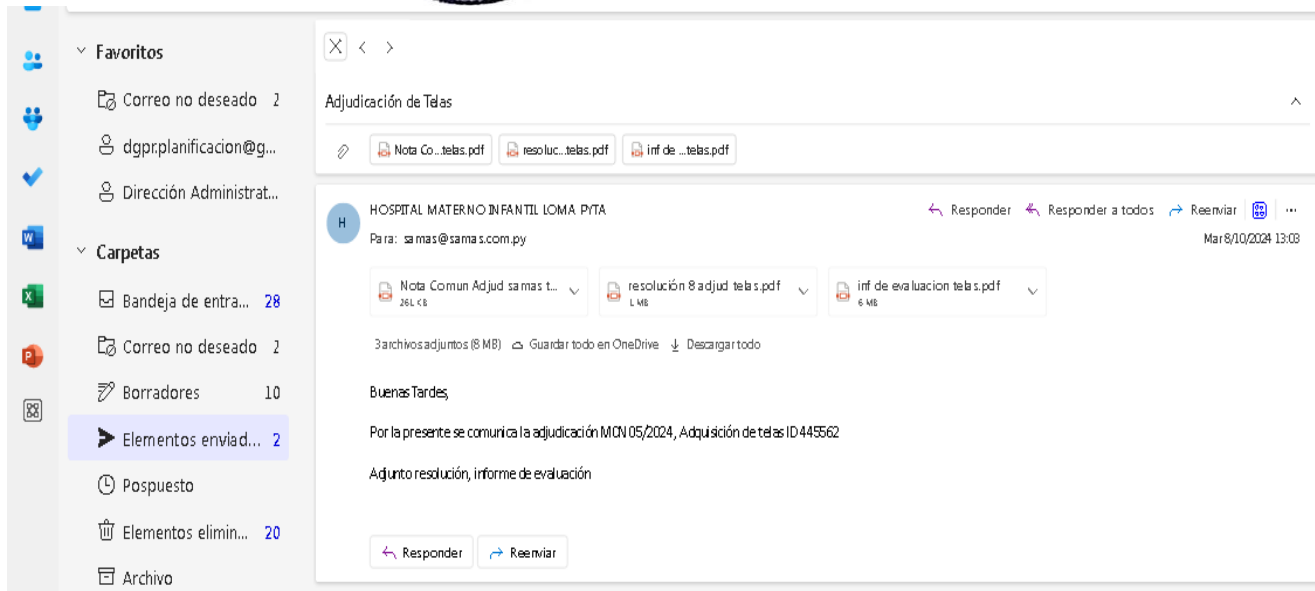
Favoritos
Correo no deseado 2
dgpr.planificacion@g...
Dirección Administrat...
Carpetas
Bandeja de entra... 28
Correo no deseado 2
Borradores 10
Elementos enviad... 2
Pospuesto
Elementos elimin... 20
Archivo

Adjudicación de Telas

Nota Co...telas.pdf
resoluc...telas.pdf
inf de ...telas.pdf

H
HOSPITAL MATERNO INFANTIL LOMA PYTA
Para: samas@samas.com.py
Responder
Responder a todos
Reenviar
Mar 8/10/2024 13:03

Nota Comun Adjud samas t... 261 KB
resolución 8 adjud telas.pdf 1 MB
inf de evaluacion telas.pdf 6 MB

3 archivos adjuntos (8 MB) Guardar todo en OneDrive Descargar todo

Buenas Tardes,

Por la presente se comunica la adjudicación MCN 05/2024, Adquisición de telas ID 445562

Adjunto resolución, informe de evaluación

Responder
Reenviar